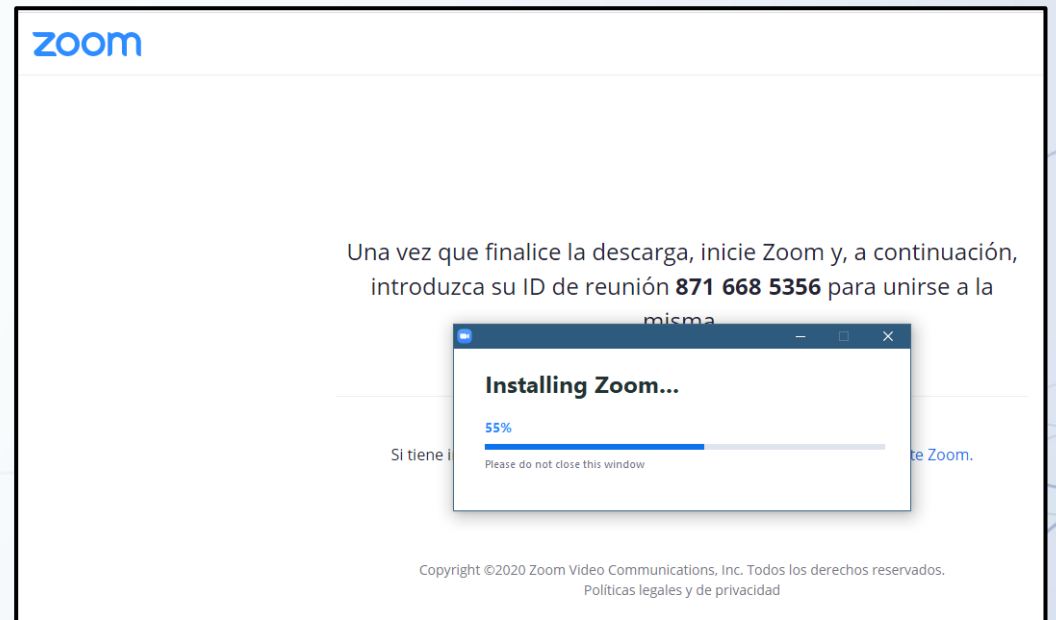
zoom

Una vez que finalice la descarga, inicie Zoom y, a continuación, introduzca su ID de reunión **871 668 5356** para unirse a la misma.

Installing Zoom...

55%

Please do not close this window

Si tiene i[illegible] te Zoom.

Copyright ©2020 Zoom Video Communications, Inc. Todos los derechos reservados.
Políticas legales y de privacidad